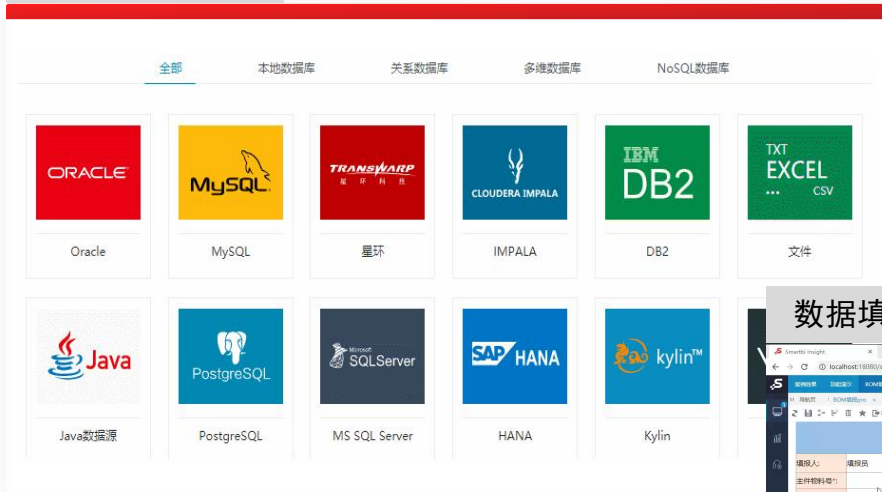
全部
本地数据库
关系数据库
多维数据库
NoSQL数据库

ORACLE
Oracle

MySQL
MySQL

TRANSWARP 星环科技
星环

CLOUDERA IMPALA
IMPALA

IBM DB2
DB2

TXT EXCEL ... CSV
文件

Java
Java数据源

PostgreSQL
PostgreSQL

Microsoft SQLServer
MS SQL Server

SAP HANA
HANA

kylin™
Kylin

数据填

Smartbi Insight
localhost:18080/

填报人:
填报员
主件物料号*: